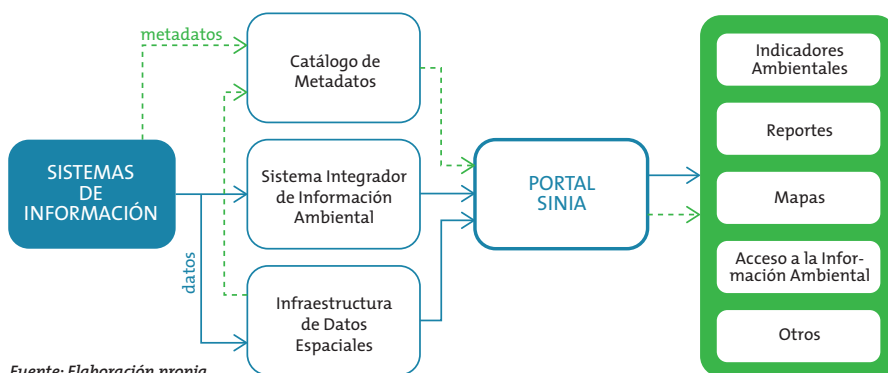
metadatos

SISTEMAS DE INFORMACIÓN

datos

Catálogo de Metadatos

Sistema Integrador de Información Ambiental

Infraestructura de Datos Espaciales

PORTAL SINIA

Indicadores Ambientales

Reportes

Mapas

Acceso a la Información Ambiental

Otros

Fuente: Elaboración propia